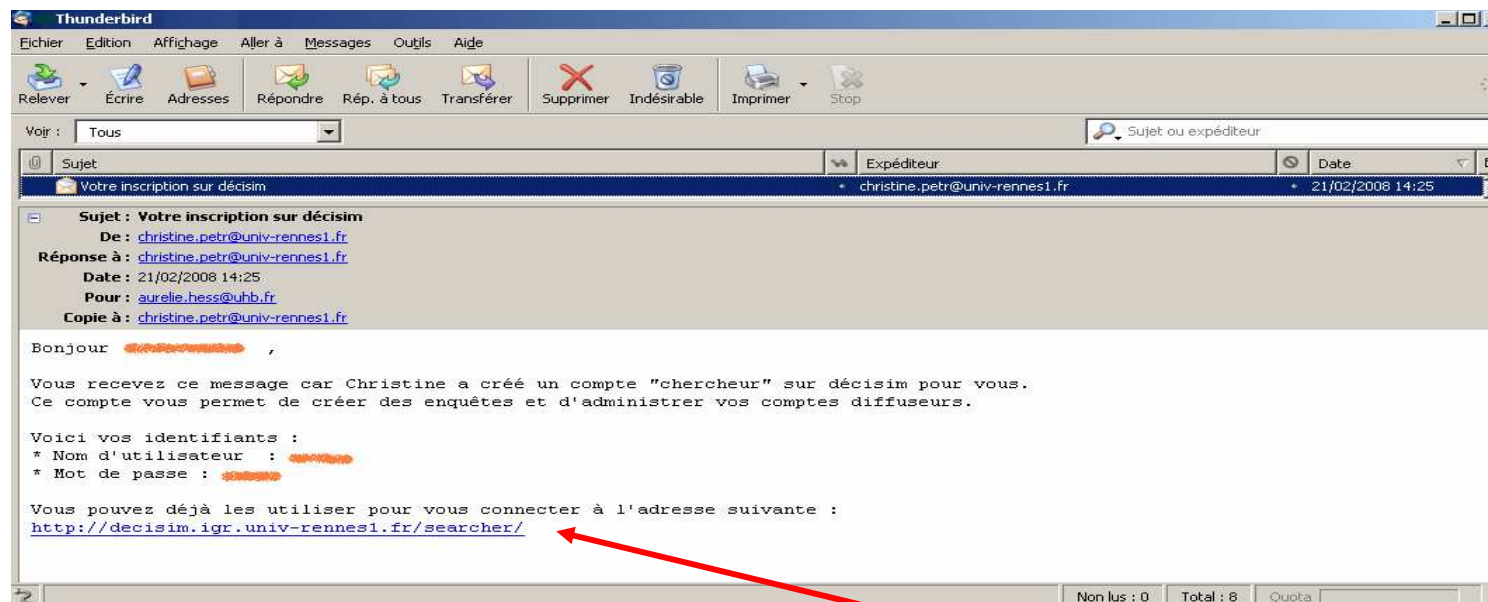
Thunderbird

Fichier Edition Affichage Aller à Messages Outils Aide

Relever Écrire Adresses Répondre Rép. à tous Transférer Supprimer Indésirable Imprimer Stop

Voir : Tous

Sujet ou expéditeur

| Sujet | Expéditeur | Date |
|---|---|---|
| Votre inscription sur décisim | christine.petr@univ-rennes1.fr | 21/02/2008 14:25 |

Sujet : Votre inscription sur décisim
De : christine.petr@univ-rennes1.fr
Réponse à : christine.petr@univ-rennes1.fr
Date : 21/02/2008 14:25
Pour : aurelie.hess@uhb.fr
Copie à : christine.petr@univ-rennes1.fr

Bonjour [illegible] ,

Vous recevez ce message car Christine a créé un compte "chercheur" sur décisim pour vous.
Ce compte vous permet de créer des enquêtes et d'administrer vos comptes diffuseurs.

Voici vos identifiants :
* Nom d'utilisateur : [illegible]
* Mot de passe : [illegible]

Vous pouvez déjà les utiliser pour vous connecter à l'adresse suivante :
http://decisim.igr.univ-rennes1.fr/searcher/

Non lus : 0 Total : 8 Quota